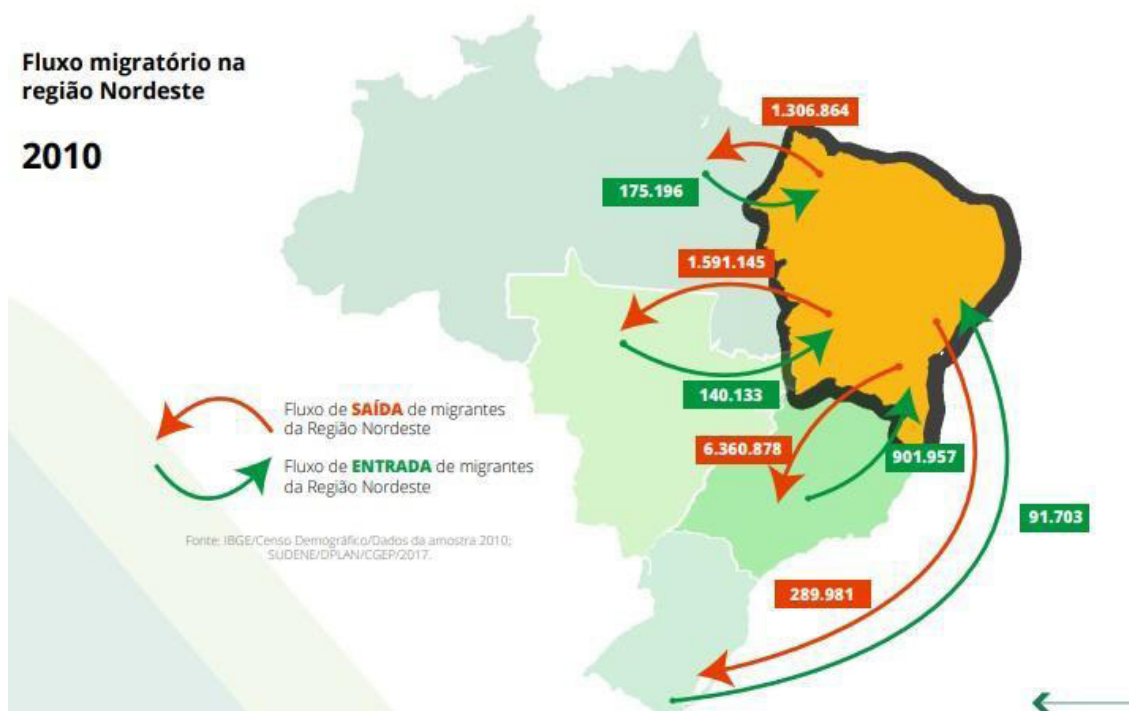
Fluxo migratório na região Nordeste

2010

1.306.864

175.196

1.591.145

140.133

6.360.878

901.957

91.703

289.981

Fluxo de **SAÍDA** de migrantes da Região Nordeste

Fluxo de **ENTRADA** de migrantes da Região Nordeste

Fonte: IBGE/Censo Demográfico/Dados da amostra 2010; SUDENE/DPLAN/CGEP/2017.